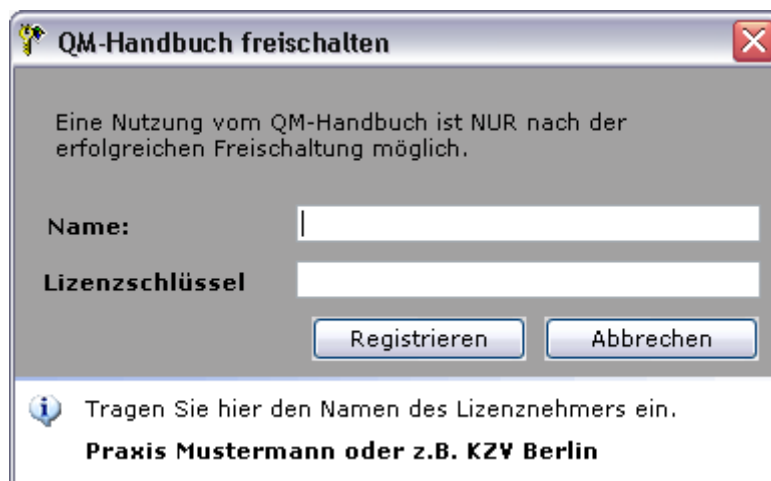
QM-Handbuch freischalten

Eine Nutzung vom QM-Handbuch ist NUR nach der erfolgreichen Freischaltung möglich.

Name:

Lizenzschlüssel

Registrieren

Abbrechen

Tragen Sie hier den Namen des Lizenznehmers ein.

Praxis Mustermann oder z.B. KZV Berlin